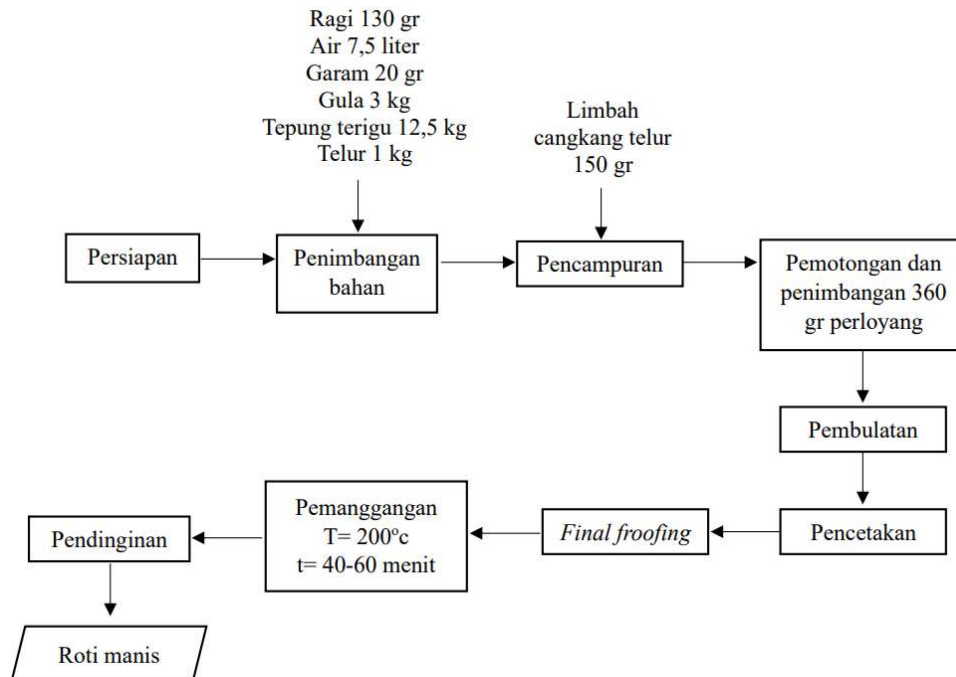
Ragi 130 gr
Air 7,5 liter
Garam 20 gr
Gula 3 kg
Tepung terigu 12,5 kg
Telur 1 kg

Limbah cangkang telur 150 gr

Persiapan

Penimbangan bahan

Pencampuran

Pemotongan dan penimbangan 360 gr perloyang

Pembulatan

Pencetakan

Final froofing

Pemanggangan
T= 200°c
t= 40-60 menit

Pendinginan

Roti manis